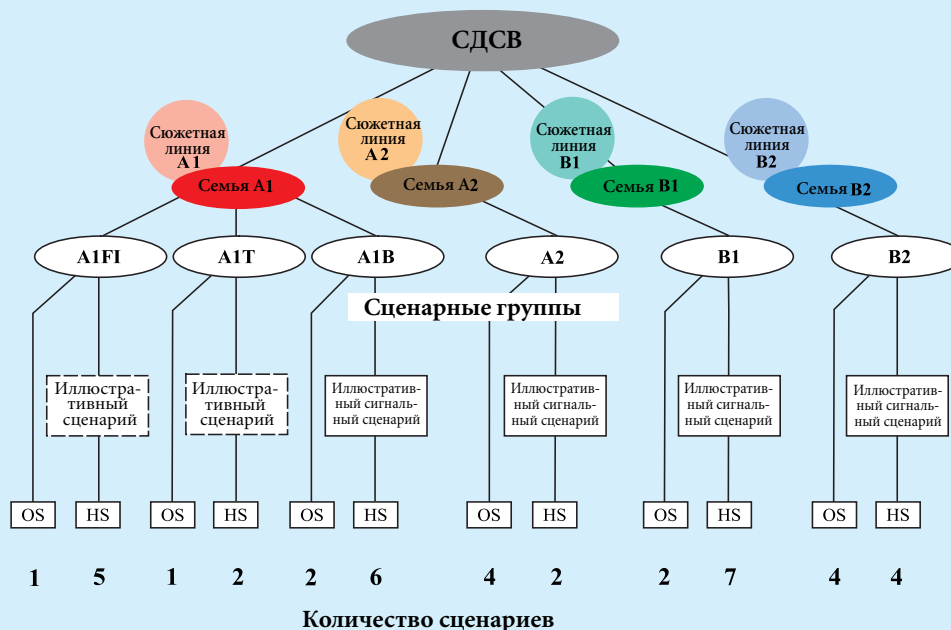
СДСВ

Сюжетная линия A 1

Сюжетная линия A 2

Сюжетная линия B1

Сюжетная линия B2

Семья A1

Семья A2

Семья B1

Семья B2

A1FI

A1T

A1B

A2

B1

B2

Сценарные группы

Иллюстративный сценарий

Иллюстративный сценарий

Иллюстративный сигнальный сценарий

Иллюстративный сигнальный сценарий

Иллюстративный сигнальный сценарий

Иллюстративный сигнальный сценарий

| OS | HS | OS | HS | OS | HS | OS | HS | OS | HS | OS | HS |
|---|---|---|---|---|---|---|---|---|---|---|---|
| 1 | 5 | 1 | 2 | 2 | 6 | 4 | 2 | 2 | 7 | 4 | 4 |

Количество сценариев